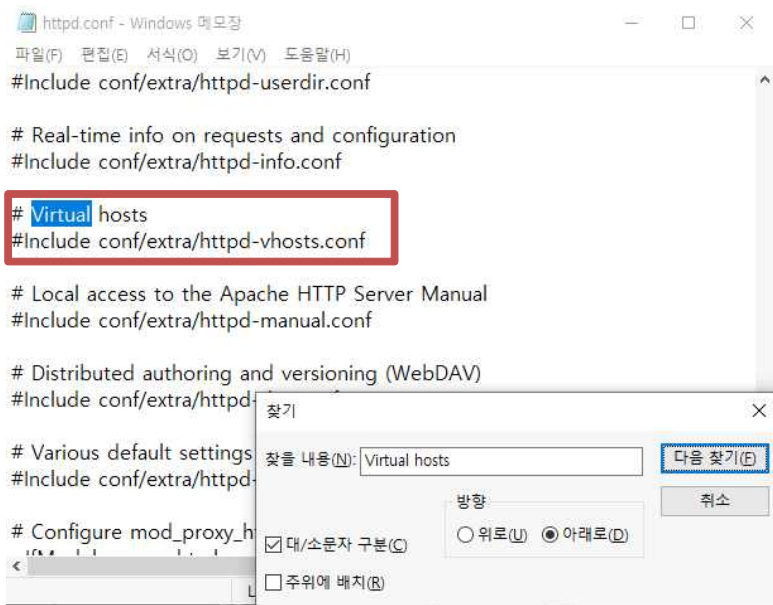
httpd.conf - Windows 메모장

파일(F) 편집(E) 서식(O) 보기(V) 도움말(H)

#Include conf/extra/httpd-userdir.conf

# Real-time info on requests and configuration
#Include conf/extra/httpd-info.conf

# Virtual hosts
#Include conf/extra/httpd-vhosts.conf

# Local access to the Apache HTTP Server Manual
#Include conf/extra/httpd-manual.conf

# Distributed authoring and versioning (WebDAV)
#Include conf/extra/httpd-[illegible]

# Various default settings
#Include conf/extra/httpd-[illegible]

# Configure mod_proxy_h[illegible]

찾기

찾을 내용(N): Virtual hosts

다음 찾기(F)

취소

방향

○ 위로(U) ◉ 아래로(D)

☑ 대/소문자 구분(C)

☐ 주위에 배치(R)